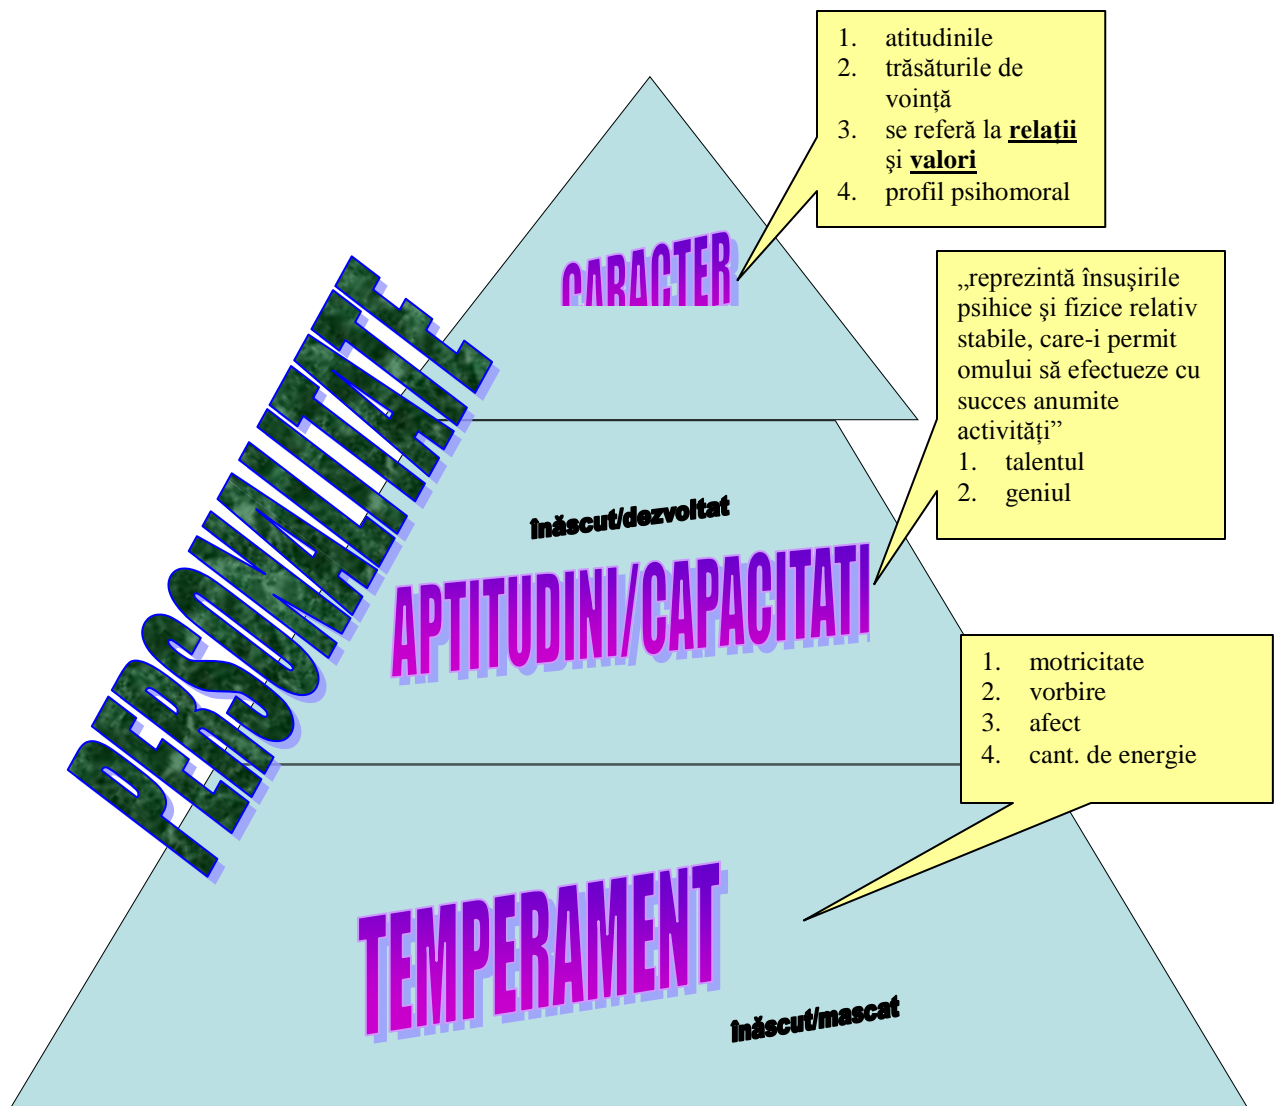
1. atitudinile
2. trăsăturile de voinţă
3. se referă la **relaţii** şi **valori**
4. profil psihomoral

PERSONALITATE

CARACTER

„reprezintă însuşirile psihice şi fizice relativ stabile, care-i permit omului să efectueze cu succes anumite activităţi”
1. talentul
2. geniul

înăscut/dezvoltat

APTITUDINI/CAPACITATI

1. motricitate
2. vorbire
3. afect
4. cant. de energie

TEMPERAMENT

înăscut/mascat